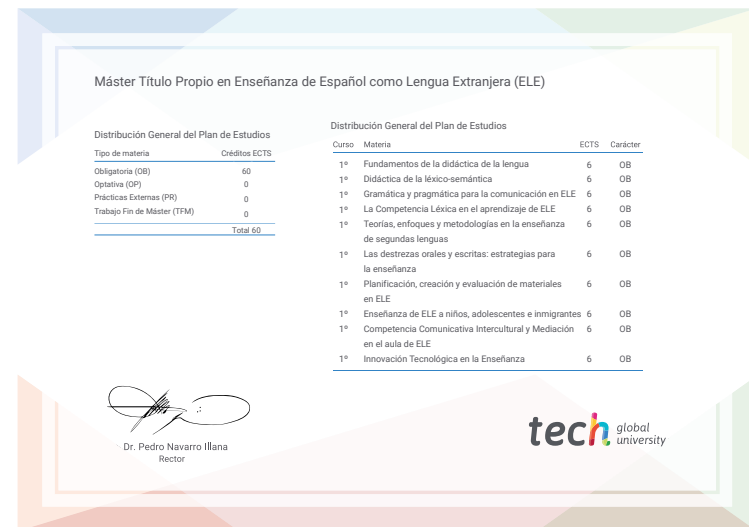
Máster Título Propio en Enseñanza de Español como Lengua Extranjera (ELE)

Distribución General del Plan de Estudios

| Tipo de materia | Créditos ECTS |
|---|---|
| Obligatoria (OB) | 60 |
| Optativa (OP) | 0 |
| Prácticas Externas (PR) | 0 |
| Trabajo Fin de Máster (TFM) | 0 |
| | Total 60 |

Distribución General del Plan de Estudios

| Curso | Materia | ECTS | Carácter |
|---|---|---|---|
| 1º | Fundamentos de la didáctica de la lengua | 6 | OB |
| 1º | Didáctica de la léxico-semántica | 6 | OB |
| 1º | Gramática y pragmática para la comunicación en ELE | 6 | OB |
| 1º | La Competencia Léxica en el aprendizaje de ELE | 6 | OB |
| 1º | Teorías, enfoques y metodologías en la enseñanza de segundas lenguas | 6 | OB |
| 1º | Las destrezas orales y escritas: estrategias para la enseñanza | 6 | OB |
| 1º | Planificación, creación y evaluación de materiales en ELE | 6 | OB |
| 1º | Enseñanza de ELE a niños, adolescentes e inmigrantes | 6 | OB |
| 1º | Competencia Comunicativa Intercultural y Mediación en el aula de ELE | 6 | OB |
| 1º | Innovación Tecnológica en la Enseñanza | 6 | OB |

Dr. Pedro Navarro Illana
Rector

tech global university